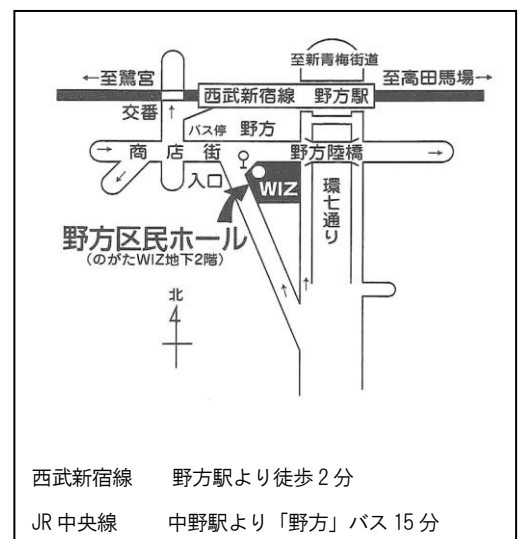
至新青梅街道

←至鷺宮

西武新宿線　野方駅

至高田馬場→

交番

バス停　野方

商　店　街

野方陸橋

入口

WIZ

環七通り

野方区民ホール
(のがたWIZ地下2階)

北

西武新宿線　野方駅より徒歩 2 分

JR 中央線　中野駅より「野方」バス 15 分